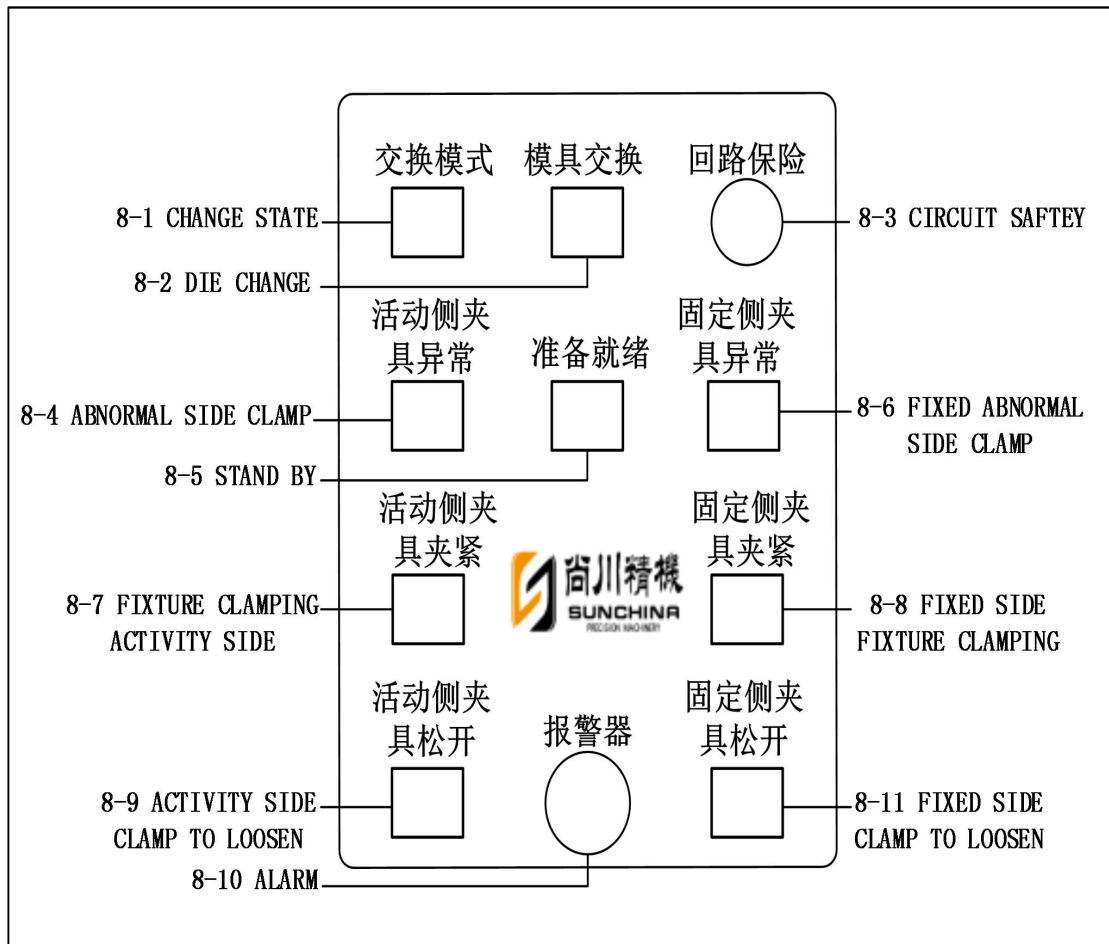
交换模式
模具交换
回路保险

8-1 CHANGE STATE
8-3 CIRCUIT SAFTEY
8-2 DIE CHANGE

活动侧夹具异常
准备就绪
固定侧夹具异常

8-4 ABNORMAL SIDE CLAMP
8-6 FIXED ABNORMAL SIDE CLAMP
8-5 STAND BY

活动侧夹具夹紧
固定侧夹具夹紧

尚川精機
SUNCHINA
PRECISION MACHINERY

8-7 FIXTURE CLAMPING ACTIVITY SIDE
8-8 FIXED SIDE FIXTURE CLAMPING

活动侧夹具松开
报警器
固定侧夹具松开

8-9 ACTIVITY SIDE CLAMP TO LOOSEN
8-11 FIXED SIDE CLAMP TO LOOSEN
8-10 ALARM